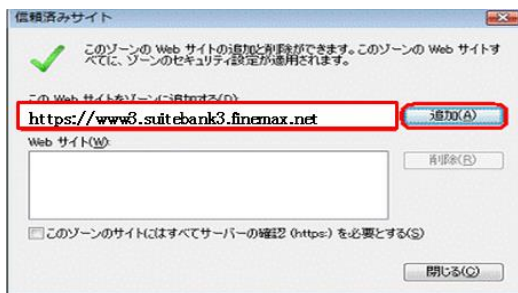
信頼済みサイト

このゾーンの Web サイトの追加と削除ができます。このゾーンの Web サイトすべてに、ゾーンのセキュリティ設定が適用されます。

この Web サイトをゾーンに追加する(D):

https://www3.suitebank3.finemax.net

追加(A)

Web サイト(W):

削除(R)

このゾーンのサイトにはすべてサーバーの確認 (https:) を必要とする(S)

閉じる(C)